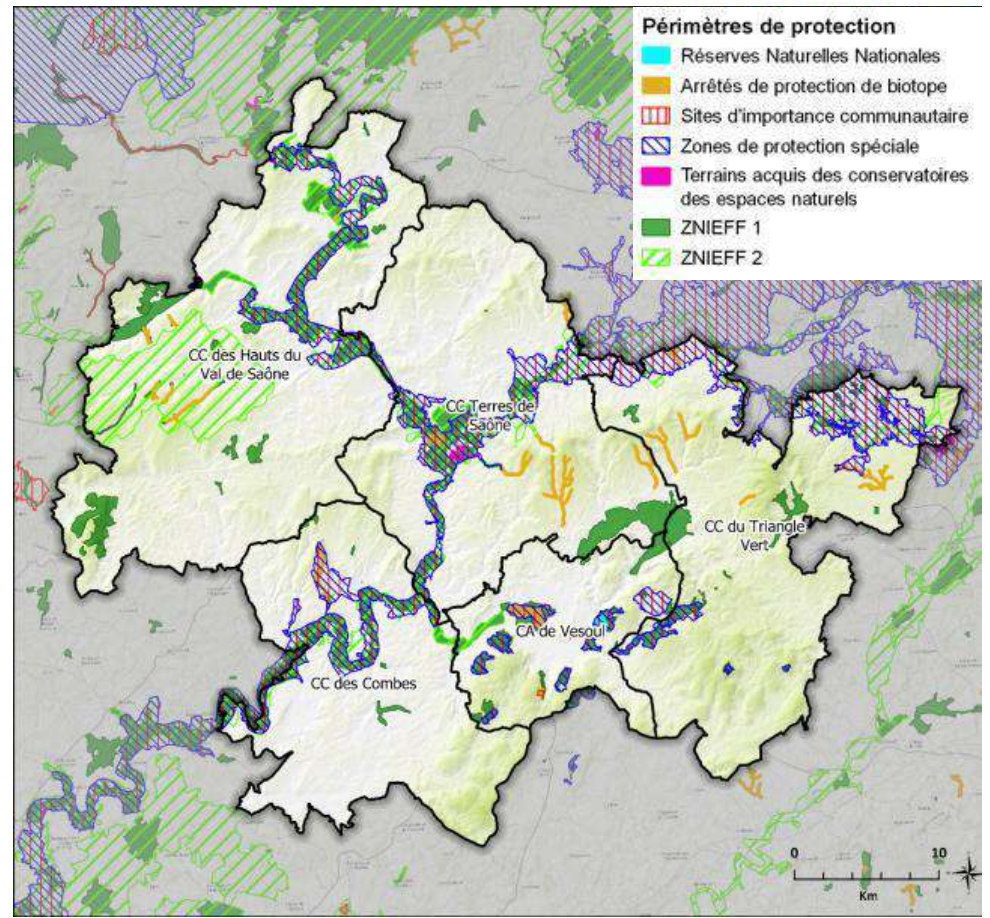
Périmètres de protection
Réserves Naturelles Nationales
Arrêtés de protection de biotope
Sites d'importance communautaire
Zones de protection spéciale
Terrains acquis des conservatoires des espaces naturels
ZNIEFF 1
ZNIEFF 2

CC des Hauts du Val de Saône
CC Terres de Saône
CC du Triangle Vert
CA de Vesoul
CC des Combes

0
10
Km